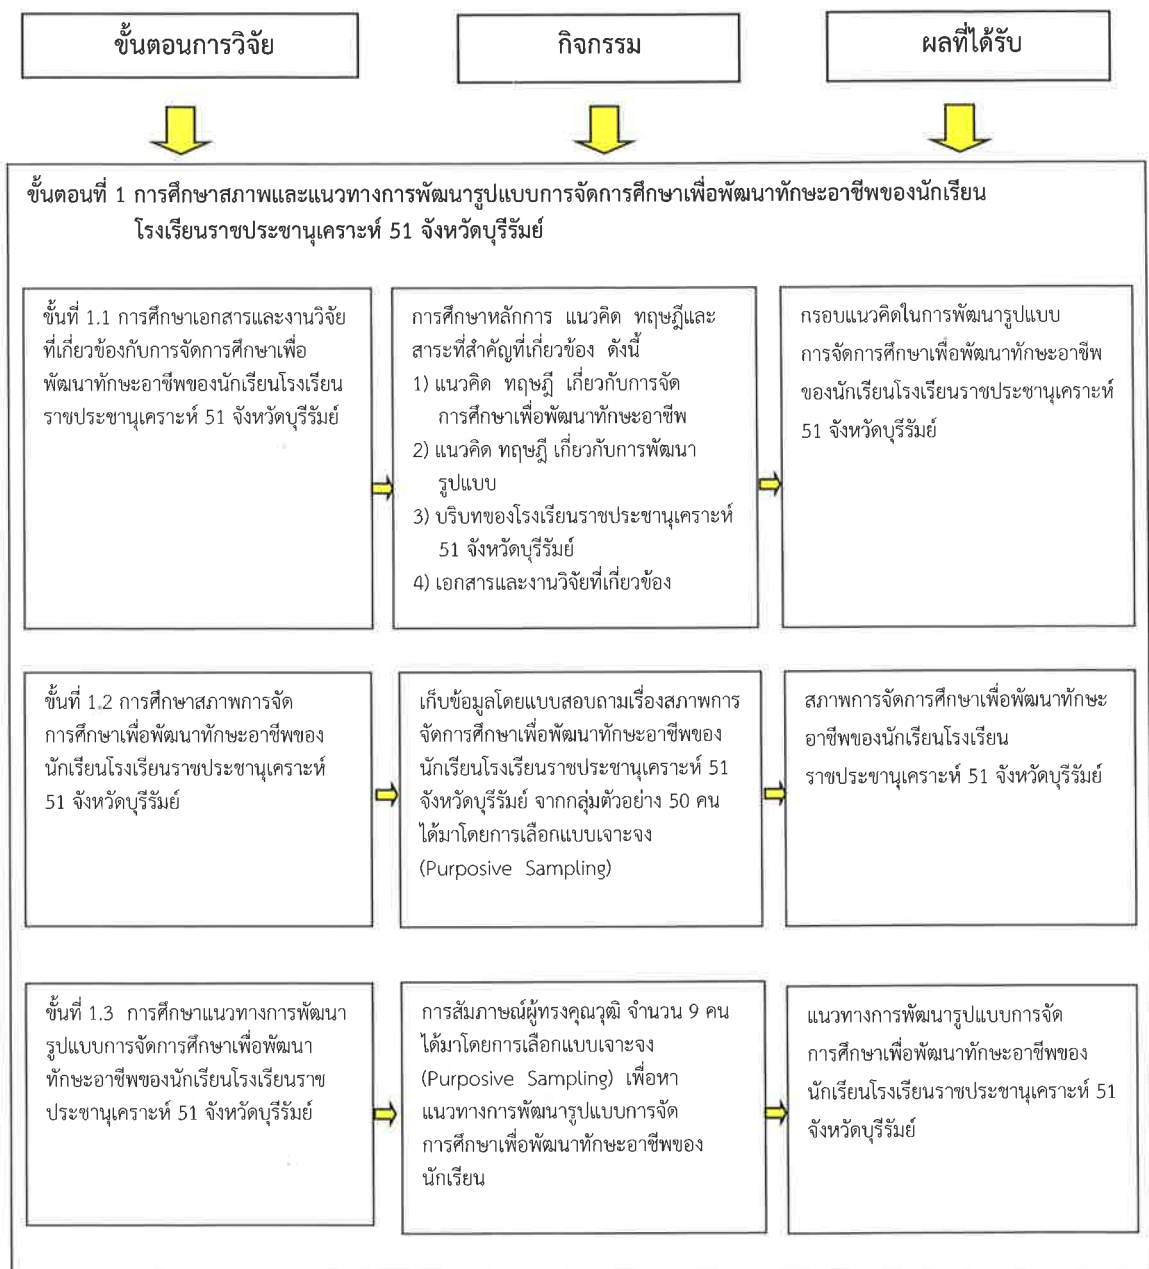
ขั้นตอนการวิจัย

กิจกรรม

ผลที่ได้รับ

ขั้นตอนที่ 1 การศึกษาสภาพและแนวทางการพัฒนารูปแบบการจัดการศึกษาเพื่อพัฒนาทักษะอาชีพของนักเรียนโรงเรียนราชประชานุเคราะห์ 51 จังหวัดบุรีรัมย์

ขั้นที่ 1.1 การศึกษาเอกสารและงานวิจัยที่เกี่ยวข้องกับการจัดการศึกษาเพื่อพัฒนาทักษะอาชีพของนักเรียนโรงเรียนราชประชานุเคราะห์ 51 จังหวัดบุรีรัมย์

การศึกษาหลักการ แนวคิด ทฤษฎีและสาระที่สำคัญที่เกี่ยวข้อง ดังนี้
1) แนวคิด ทฤษฎี เกี่ยวกับการจัดการศึกษาเพื่อพัฒนาทักษะอาชีพ
2) แนวคิด ทฤษฎี เกี่ยวกับการพัฒนารูปแบบ
3) บริบทของโรงเรียนราชประชานุเคราะห์ 51 จังหวัดบุรีรัมย์
4) เอกสารและงานวิจัยที่เกี่ยวข้อง

กรอบแนวคิดในการพัฒนารูปแบบการจัดการศึกษาเพื่อพัฒนาทักษะอาชีพของนักเรียนโรงเรียนราชประชานุเคราะห์ 51 จังหวัดบุรีรัมย์

ขั้นที่ 1.2 การศึกษาสภาพการจัดการศึกษาเพื่อพัฒนาทักษะอาชีพของนักเรียนโรงเรียนราชประชานุเคราะห์ 51 จังหวัดบุรีรัมย์

เก็บข้อมูลโดยแบบสอบถามเรื่องสภาพการจัดการศึกษาเพื่อพัฒนาทักษะอาชีพของนักเรียนโรงเรียนราชประชานุเคราะห์ 51 จังหวัดบุรีรัมย์ จากกลุ่มตัวอย่าง 50 คน ได้มาโดยการเลือกแบบเจาะจง (Purposive Sampling)

สภาพการจัดการศึกษาเพื่อพัฒนาทักษะอาชีพของนักเรียนโรงเรียนราชประชานุเคราะห์ 51 จังหวัดบุรีรัมย์

ขั้นที่ 1.3 การศึกษาแนวทางการพัฒนารูปแบบการจัดการศึกษาเพื่อพัฒนาทักษะอาชีพของนักเรียนโรงเรียนราชประชานุเคราะห์ 51 จังหวัดบุรีรัมย์

การสัมภาษณ์ผู้ทรงคุณวุฒิ จำนวน 9 คน ได้มาโดยการเลือกแบบเจาะจง (Purposive Sampling) เพื่อหาแนวทางการพัฒนารูปแบบการจัดการศึกษาเพื่อพัฒนาทักษะอาชีพของนักเรียน

แนวทางการพัฒนารูปแบบการจัดการศึกษาเพื่อพัฒนาทักษะอาชีพของนักเรียนโรงเรียนราชประชานุเคราะห์ 51 จังหวัดบุรีรัมย์